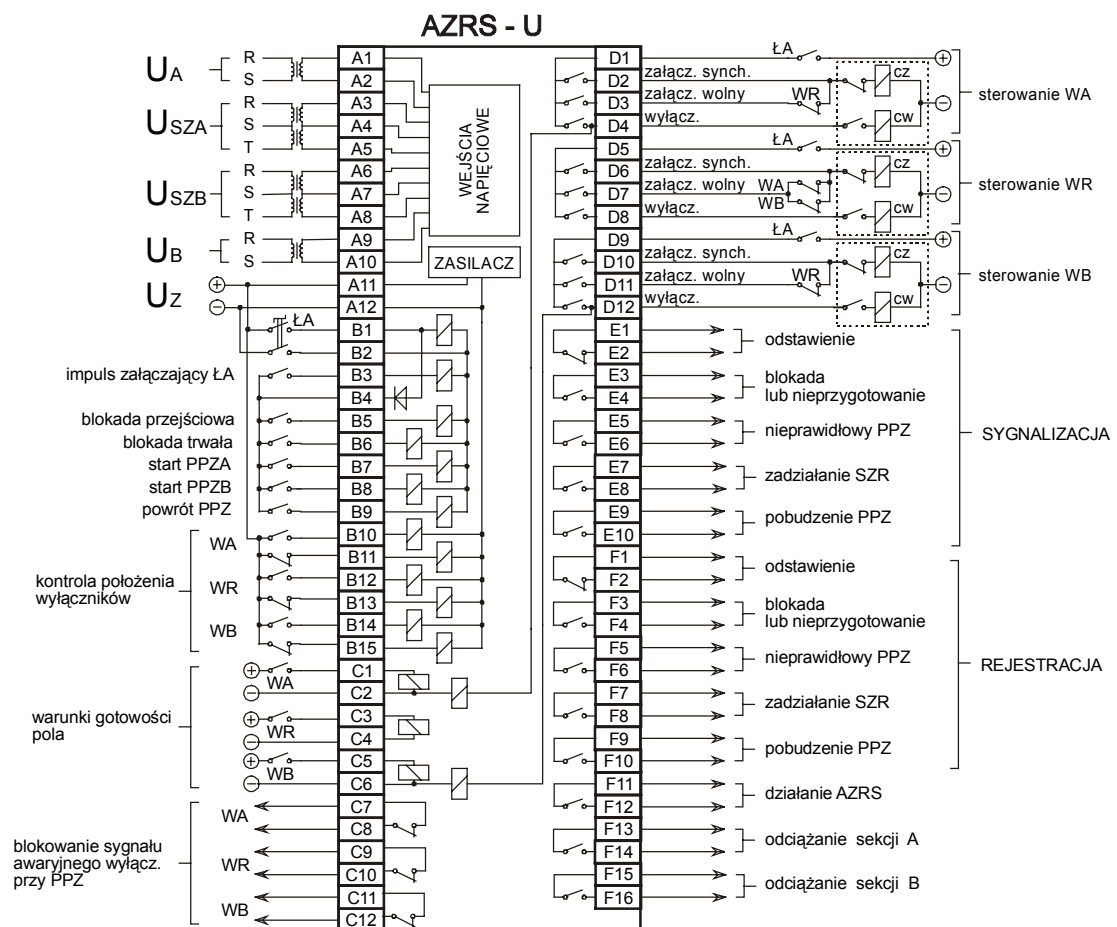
AZRS - U

$U_A$ R S
$U_{SZA}$ R S T
$U_{SZB}$ R S T
$U_B$ R S
$U_Z$ ⊕ ⊖

A1
A2
A3
A4
A5
A6
A7
A8
A9
A10
A11
A12

WEJŚCIA NAPIĘCIOWE

ZASILACZ

ŁA
B1
B2
impuls załączający ŁA
B3
B4
blokada przejściowa
B5
blokada trwała
B6
start PPZA
B7
start PPZB
B8
powrót PPZ
B9

kontrola położenia wyłączników
WA
B10
B11
WR
B12
B13
WB
B14
B15

warunki gotowości pola
⊕ WA ⊖
C1
C2
⊕ WR ⊖
C3
C4
⊕ WB ⊖
C5
C6

blokowanie sygnału awaryjnego wyłącz. przy PPZ
WA
C7
C8
WR
C9
C10
WB
C11
C12

D1
D2
D3
D4
D5
D6
D7
D8
D9
D10
D11
D12

ŁA ⊕
załącz. synch. cz
załącz. wolny WR ⊖
wyłącz. cw
sterowanie WA

ŁA ⊕
załącz. synch. cz
załącz. wolny WA WB ⊖
wyłącz. cw
sterowanie WR

ŁA ⊕
załącz. synch. cz
załącz. wolny WR ⊖
wyłącz. cw
sterowanie WB

E1
E2
odstawienie
E3
E4
blokada lub nieprzygotowanie
E5
E6
nieprawidłowy PPZ
E7
E8
zadziałanie SZR
E9
E10
pobudzenie PPZ
SYGNALIZACJA

F1
F2
odstawienie
F3
F4
blokada lub nieprzygotowanie
F5
F6
nieprawidłowy PPZ
F7
F8
zadziałanie SZR
F9
F10
pobudzenie PPZ
REJESTRACJA

F11
F12
działanie AZRS
F13
F14
odciążanie sekcji A
F15
F16
odciążanie sekcji B